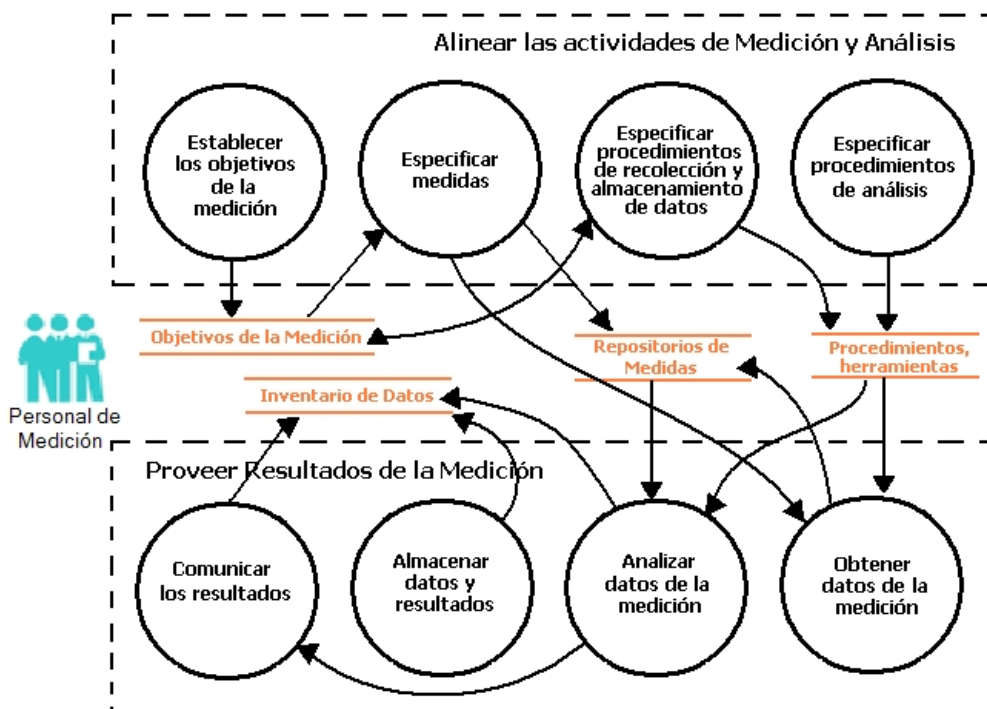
Alinear las actividades de Medición y Análisis

Establecer los objetivos de la medición

Especificar medidas

Especificar procedimientos de recolección y almacenamiento de datos

Especificar procedimientos de análisis

Objetivos de la Medición

Repositorios de Medidas

Procedimientos, herramientas

Inventario de Datos

Personal de Medición

Proveer Resultados de la Medición

Comunicar los resultados

Almacenar datos y resultados

Analizar datos de la medición

Obtener datos de la medición